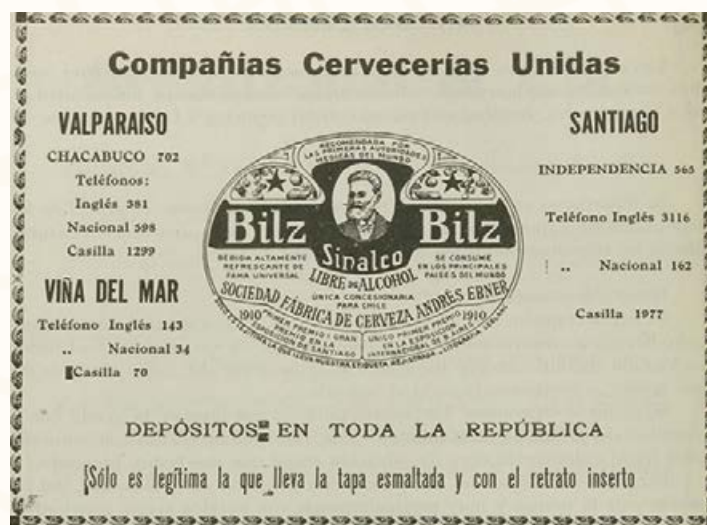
Compañías Cervecerías Unidas

VALPARAISO

CHACABUCO 702
Teléfonos:
Inglés 381
Nacional 598
Casilla 1299

VIÑA DEL MAR

Teléfono Inglés 143
.. Nacional 34
Casilla 70

RECOMENDADA POR LAS PRIMERAS AUTORIDADES MEDICAS DEL MUNDO

Bilz Sinalco Bilz

BEBIDA ALTAMENTE REFRESCANTE DE FAMA UNIVERSAL

LIBRE DE ALCOHOL

SE CONSUME EN LOS PRINCIPALES PAISES DEL MUNDO

UNICA CONCESIONARIA PARA CHILE

SOCIEDAD FÁBRICA DE CERVEZA ANDRÉS EBNER

1910 PRIMER PREMIO Y GRAN PREMIO EN LA EXPOSICION DE SANTIAGO

UNICO PRIMER PREMIO EN LA EXPOSICION INTERNACIONAL DE B. AIRES 1910

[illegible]

SANTIAGO

INDEPENDENCIA 565

Teléfono Inglés 3116

.. Nacional 162

Casilla 1977

DEPÓSITOS EN TODA LA REPÚBLICA

Sólo es legítima la que lleva la tapa esmaltada y con el retrato inserto